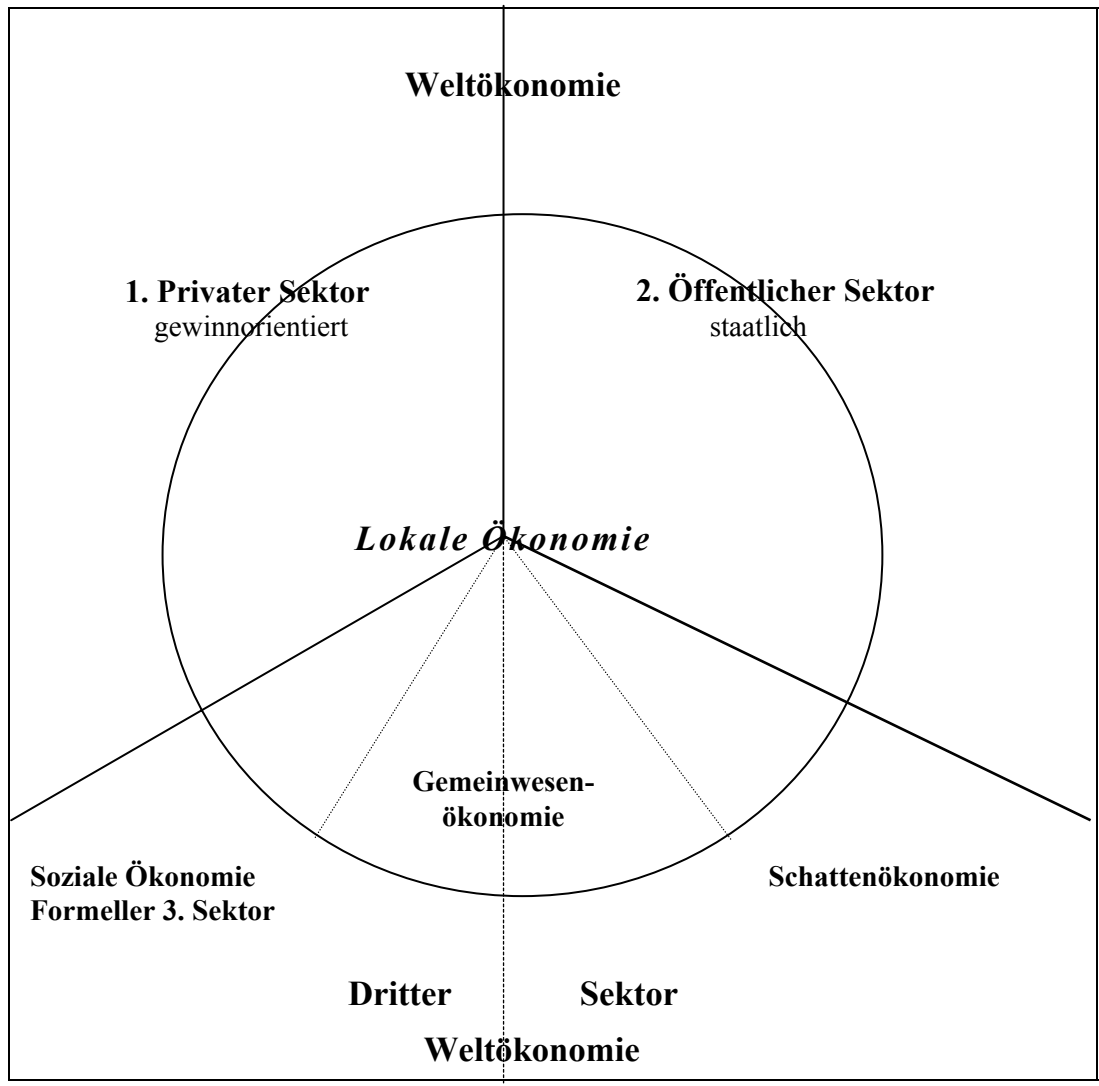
Weltökonomie

1. Privater Sektor
gewinnorientiert

2. Öffentlicher Sektor
staatlich

Lokale Ökonomie

Gemeinwesenökonomie

Soziale Ökonomie
Formeller 3. Sektor

Schattenökonomie

Dritter Sektor

Weltökonomie